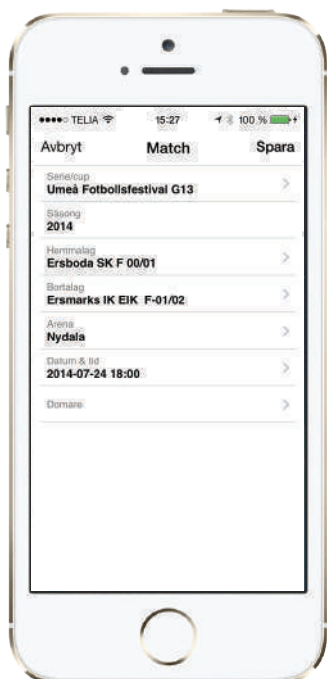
●●●●○ TELIA 15:27 100 %

Avbryt Match Spara

Serie/cup
Umeå Fotbollsfestival G13

Säsong
2014

Hemmalag
Ersboda SK F 00/01

Bortalag
Ersmarks IK EIK F-01/02

Arena
Nydala

Datum & tid
2014-07-24 18:00

Domare